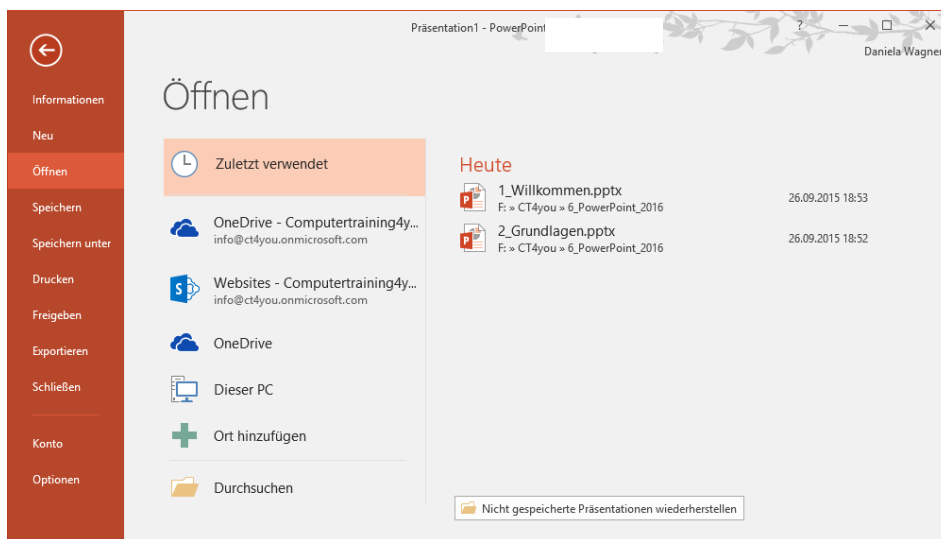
Präsentation1 - PowerPoint

?

Daniela Wagner

Informationen

Neu

Öffnen

Speichern

Speichern unter

Drucken

Freigeben

Exportieren

Schließen

Konto

Optionen

Öffnen

Zuletzt verwendet

OneDrive - Computertraining4y...
info@ct4you.onmicrosoft.com

Websites - Computertraining4y...
info@ct4you.onmicrosoft.com

OneDrive

Dieser PC

Ort hinzufügen

Durchsuchen

Heute

1_Willkommen.pptx
F: » CT4you » 6_PowerPoint_2016
26.09.2015 18:53

2_Grundlagen.pptx
F: » CT4you » 6_PowerPoint_2016
26.09.2015 18:52

Nicht gespeicherte Präsentationen wiederherstellen